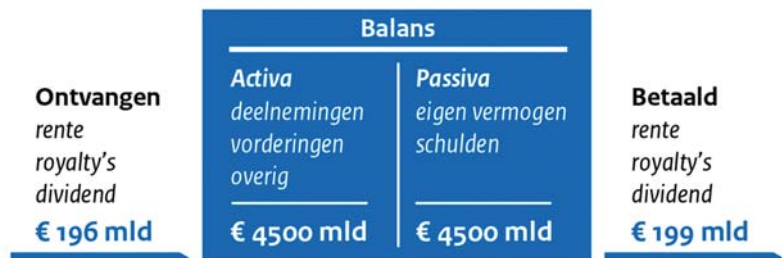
Ontvangen
rente
royalty's
dividend
€ 196 mld

Balans

| Activa | Passiva |
|---|---|
| deelnemingen | eigen vermogen |
| vorderingen | schulden |
| overig | |
| € 4500 mld | € 4500 mld |

Betaald
rente
royalty's
dividend
€ 199 mld